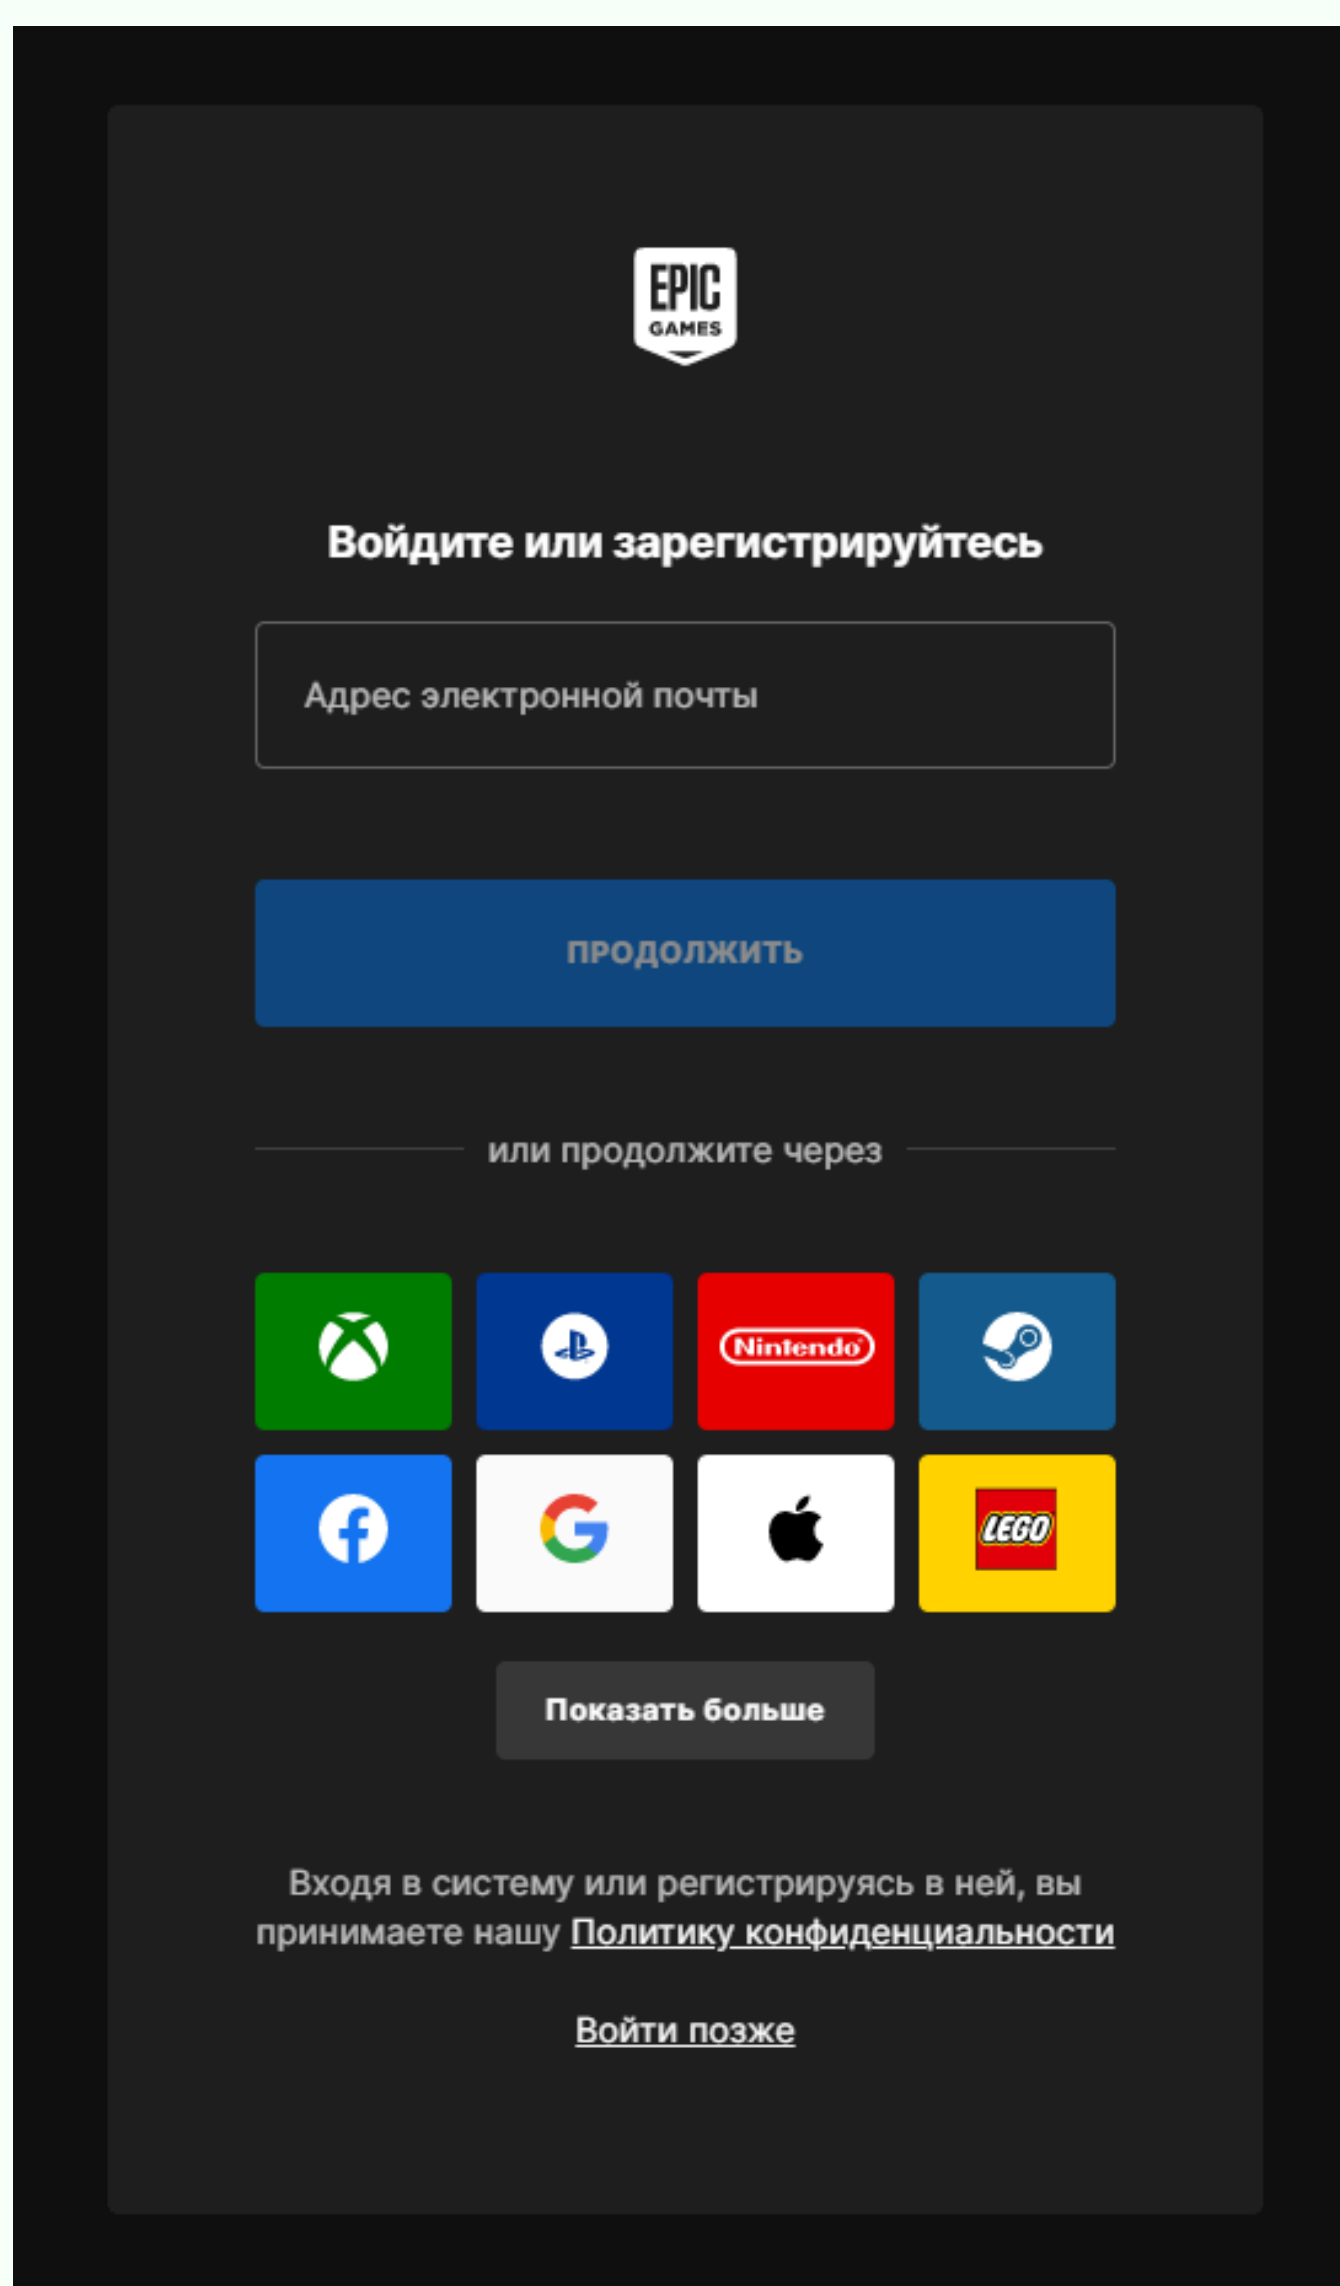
EPIC GAMES

Войдите или зарегистрируйтесь

Адрес электронной почты

ПРОДОЛЖИТЬ

или продолжите через

Nintendo

LEGO

Показать больше

Входя в систему или регистрируясь в ней, вы принимаете нашу Политику конфиденциальности

Войти позже